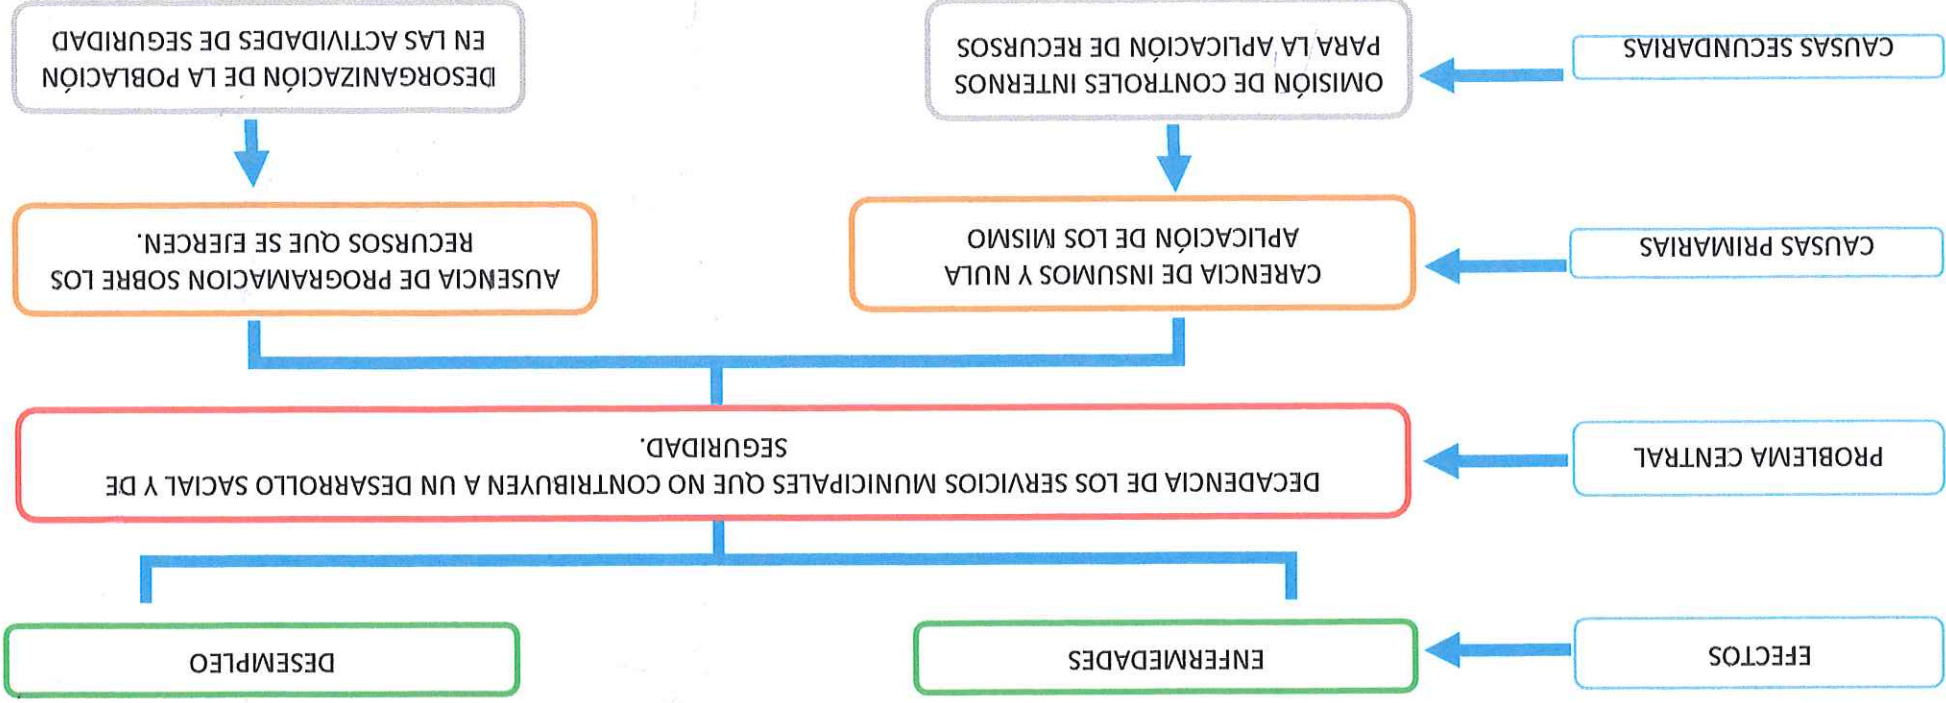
EFECTOS

ENFERMEDADES

DESEMPLEO

PROBLEMA CENTRAL

DECADENCIA DE LOS SERVICIOS MUNICIPALES QUE NO CONTRIBUYEN A UN DESARROLLO SACIAL Y DE SEGURIDAD.

CAUSAS PRIMARIAS

CARENCIA DE INSUMOS Y NULA APLICACIÓN DE LOS MISMO

AUSENCIA DE PROGRAMACION SOBRE LOS RECURSOS QUE SE EJERCEN.

CAUSAS SECUNDARIAS

OMISIÓN DE CONTROLES INTERNOS PARA LA APLICACIÓN DE RECURSOS

DESORGANIZACIÓN DE LA POBLACIÓN EN LAS ACTIVIDADES DE SEGURIDAD